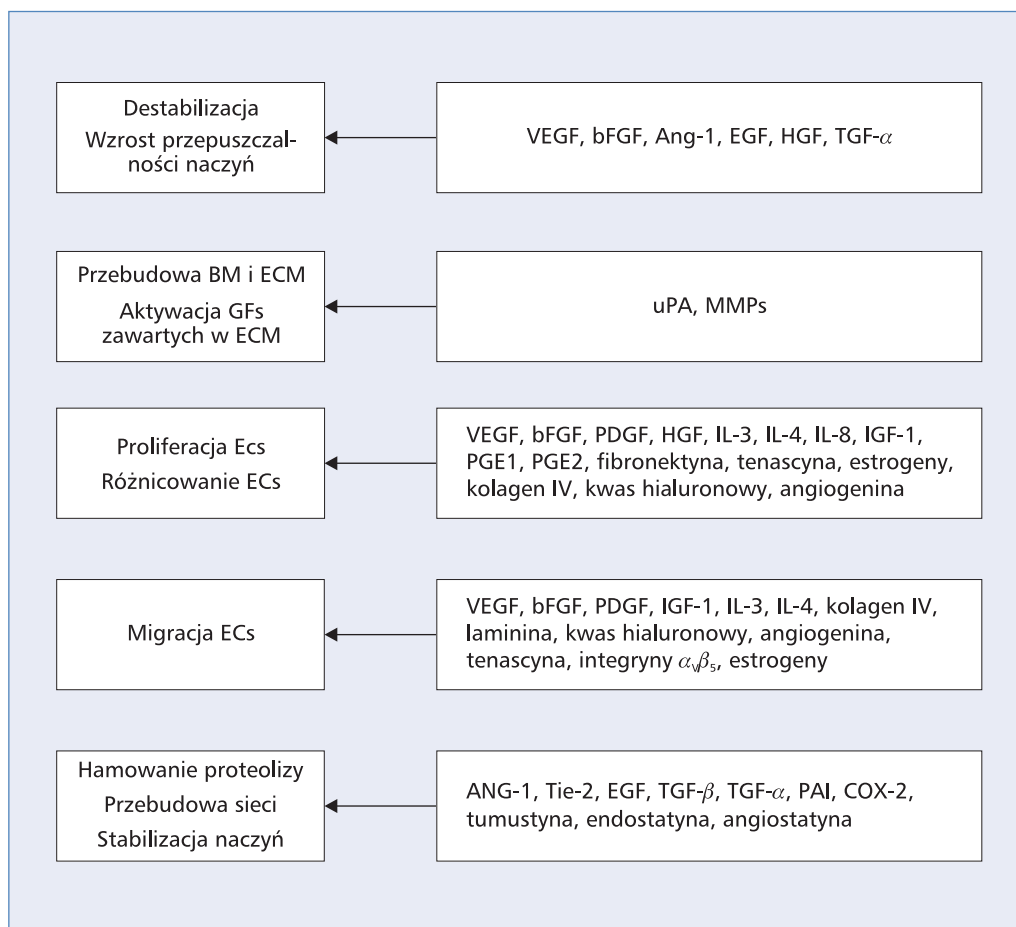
Destabilizacja
Wzrost przepuszczalności naczyń

VEGF, bFGF, Ang-1, EGF, HGF, TGF-$\alpha$

Przebudowa BM i ECM
Aktywacja GFs zawartych w ECM

uPA, MMPs

Proliferacja Ecs
Różnicowanie ECs

VEGF, bFGF, PDGF, HGF, IL-3, IL-4, IL-8, IGF-1, PGE1, PGE2, fibronektyna, tenascyna, estrogeny, kolagen IV, kwas hialuronowy, angiogenina

Migracja ECs

VEGF, bFGF, PDGF, IGF-1, IL-3, IL-4, kolagen IV, laminina, kwas hialuronowy, angiogenina, tenascyna, integryny $\alpha_V\beta_5$, estrogeny

Hamowanie proteolizy
Przebudowa sieci
Stabilizacja naczyń

ANG-1, Tie-2, EGF, TGF-$\beta$, TGF-$\alpha$, PAI, COX-2, tumustyna, endostatyna, angiostatyna